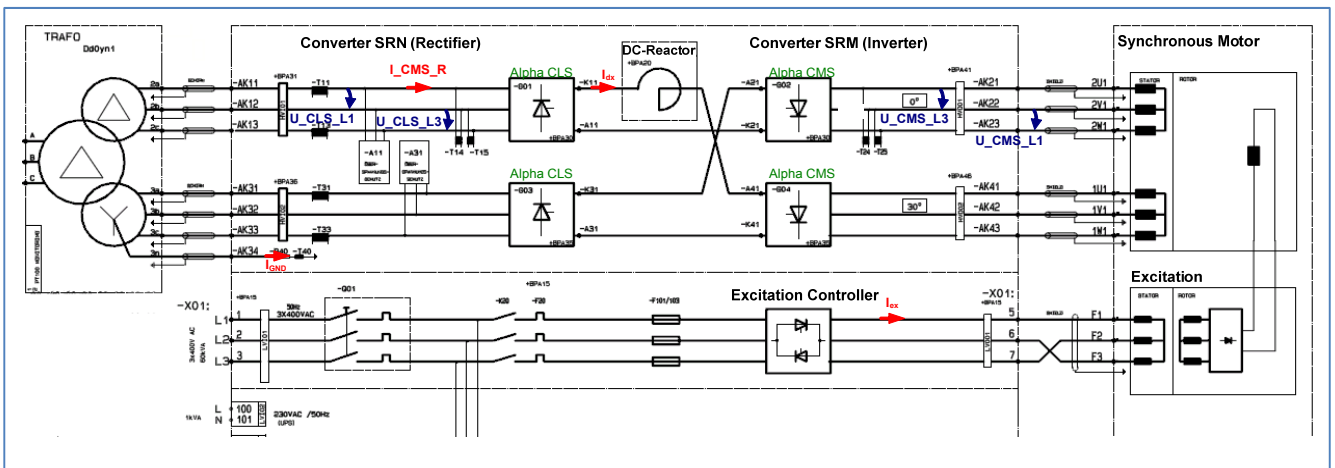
TRAFO
Dd0yn1

Converter SRN (Rectifier)

DC-Reactor

Converter SRM (Inverter)

Synchronous Motor

I_CMS_R

$I_{dx}$

Alpha CLS

Alpha CMS

+BPA20

-AK11
-AK12
-AK13

+BPA31

-T11

-T13

U_CLS_L1

U_CLS_L3

-G01

-K11

-A11

-A21

-K21

-G02

+BPA41

-AK21
-AK22
-AK23

0°

U_CMS_L3

U_CMS_L1

2U1
2V1
2W1

STATOR
ROTOR

SHIELD

-A11
-A31

-T14
-T15

-T24
-T25

A
B
C

2a
2b
2c

3a
3b
3c
3n

Alpha CLS

Alpha CMS

-AK31
-AK32
-AK33
-AK34

+BPA36

-T31

-T33

-B40
-T40

$I_{GND}$

-G03

-K31

-A31

-A41

-K41

-G04

+BPA46

-AK41
-AK42
-AK43

30°

1U1
1V1
1W1

Excitation

-X01:

+BPA15

L1 1
L2 2
L3 3

3x400V AC
63kVA

50Hz
3X400VAC

-Q01

-K20
-F20

+BPA15

-F101/103

Excitation Controller

$I_{ex}$

-X01:
+BPA15

5
6
7

SHIELD

F1
F2
F3

STATOR
ROTOR

1kVA

L 100
N 101

230VAC /50Hz
(UPS)